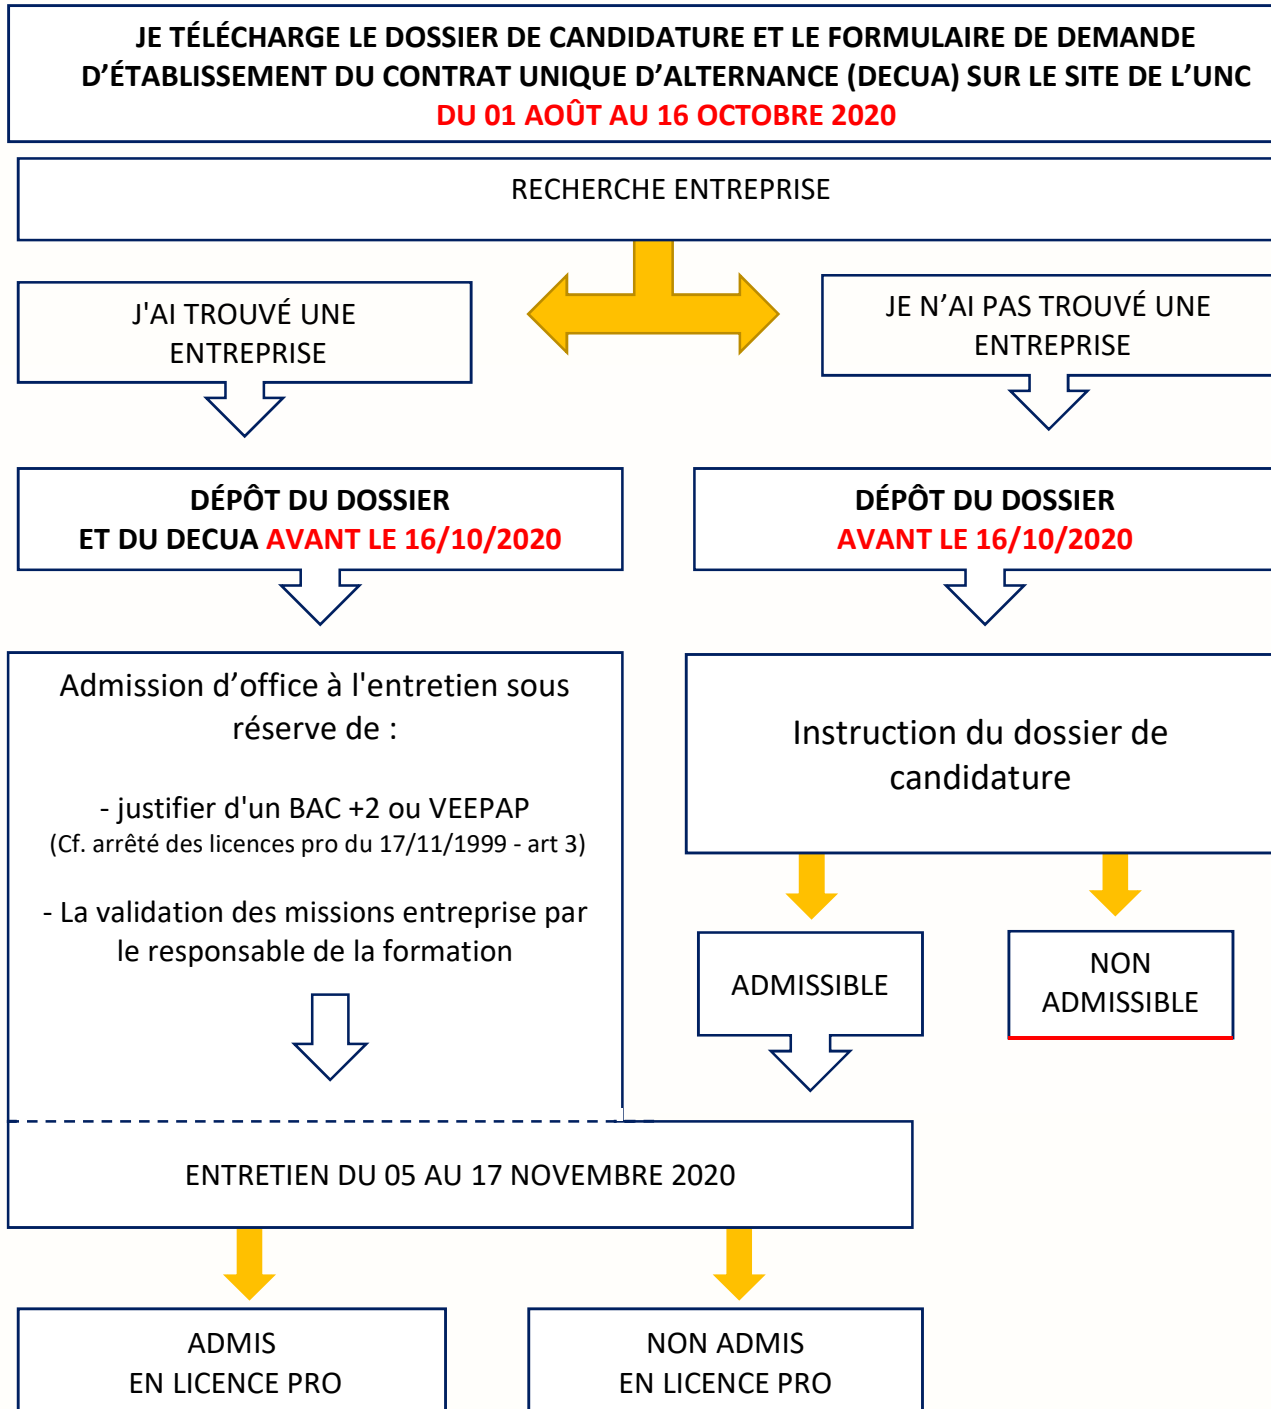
JE TÉLÉCHARGE LE DOSSIER DE CANDIDATURE ET LE FORMULAIRE DE DEMANDE D'ÉTABLISSEMENT DU CONTRAT UNIQUE D'ALTERNANCE (DECUA) SUR LE SITE DE L'UNC
DU 01 AOÛT AU 16 OCTOBRE 2020

RECHERCHE ENTREPRISE

J'AI TROUVÉ UNE ENTREPRISE

JE N'AI PAS TROUVÉ UNE ENTREPRISE

DÉPÔT DU DOSSIER ET DU DECUA AVANT LE 16/10/2020

DÉPÔT DU DOSSIER AVANT LE 16/10/2020

Admission d'office à l'entretien sous réserve de :

- justifier d'un BAC +2 ou VEEPAP
(Cf. arrêté des licences pro du 17/11/1999 - art 3)

- La validation des missions entreprise par le responsable de la formation

Instruction du dossier de candidature

ADMISSIBLE

NON ADMISSIBLE

ENTRETIEN DU 05 AU 17 NOVEMBRE 2020

ADMIS EN LICENCE PRO

NON ADMIS EN LICENCE PRO